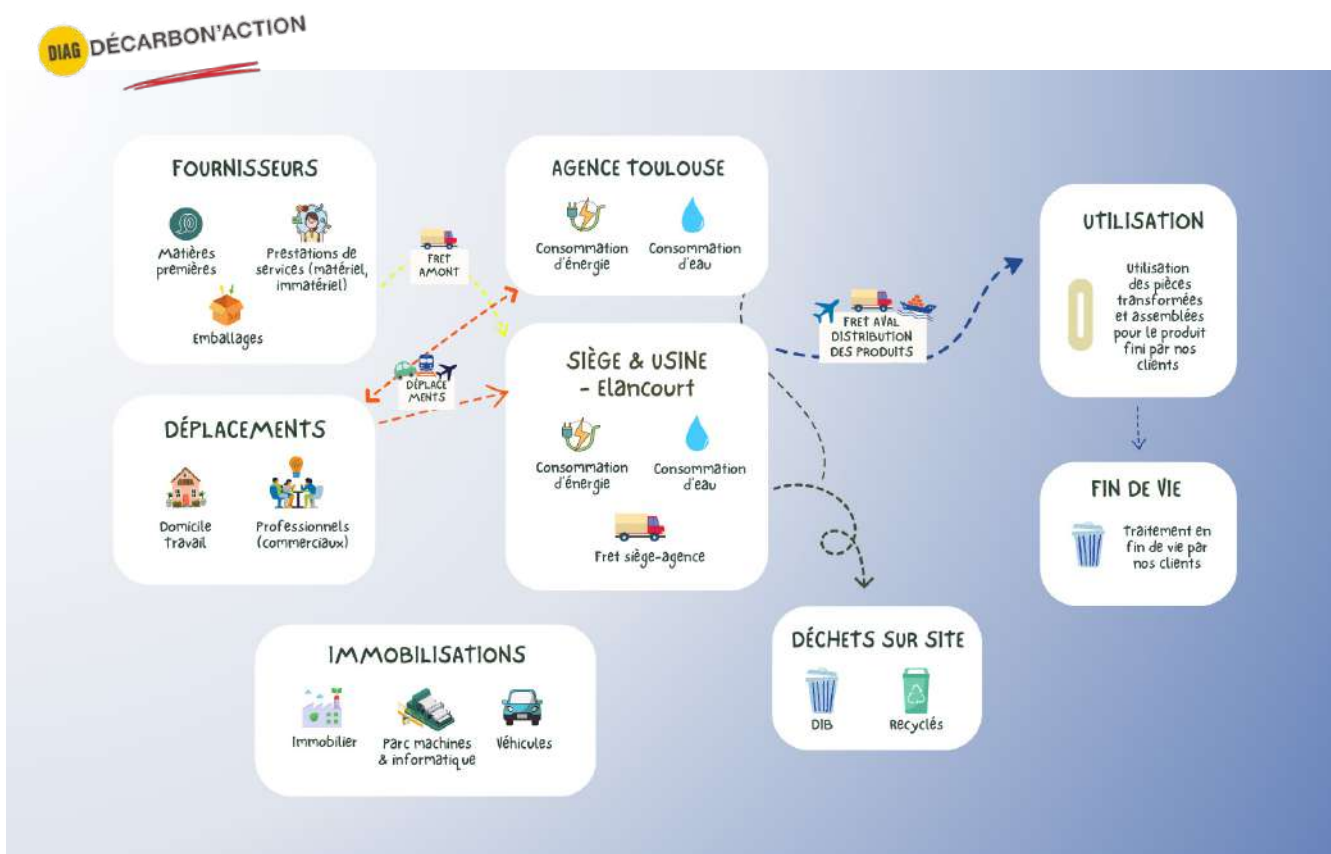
DIAG DÉCARBON'ACTION

FOURNISSEURS

Matières premières

Prestations de services (matériel, immatériel)

Emballages

FRET AMONT

AGENCE TOULOUSE

Consommation d'énergie

Consommation d'eau

FRET AVAL DISTRIBUTION DES PRODUITS

UTILISATION

Utilisation des pièces transformées et assemblées pour le produit fini par nos clients

DÉPLACEMENTS

Domicile travail

Professionnels (commerciaux)

DÉPLACEMENTS

SIÈGE & USINE - Elancourt

Consommation d'énergie

Consommation d'eau

Fret siège-agence

FIN DE VIE

Traitement en fin de vie par nos clients

IMMOBILISATIONS

Immobilier

Parc machines & informatique

Véhicules

DÉCHETS SUR SITE

DIB

Recyclés